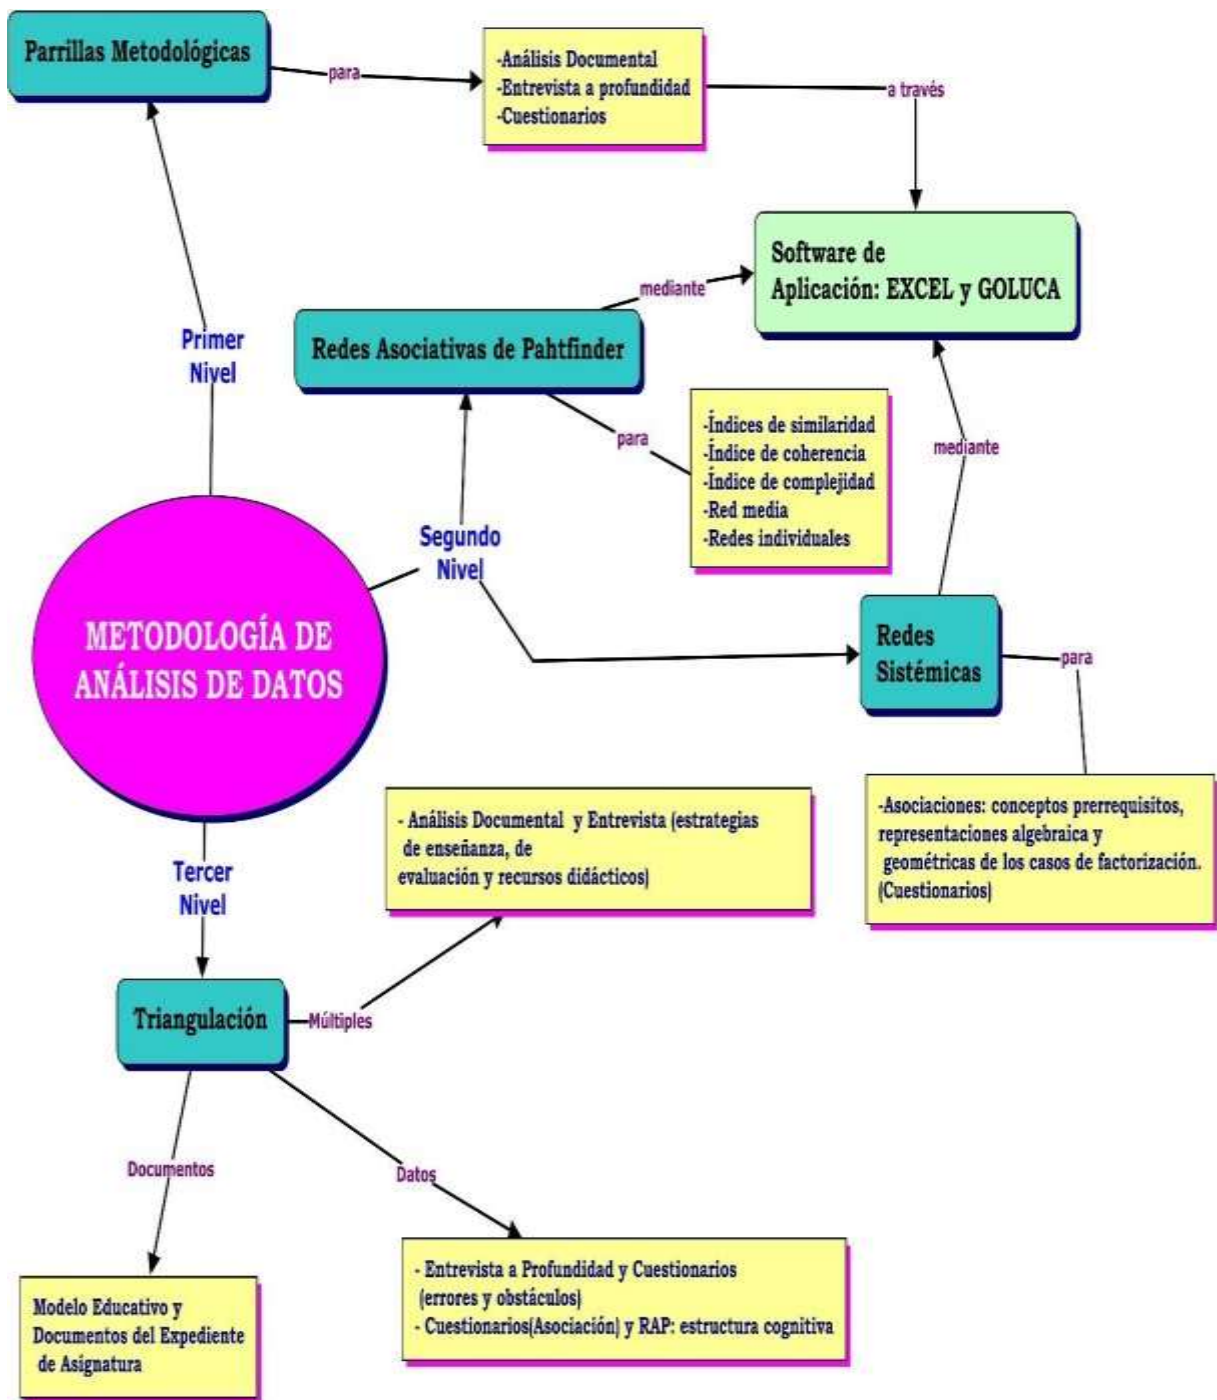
Parrillas Metodológicas

para

-Análisis Documental
-Entrevista a profundidad
-Cuestionarios

a través

Software de Aplicación: EXCEL y GOLUCA

mediante

Primer Nivel

Redes Asociativas de Pahtfinder

para

-Índices de similaridad
-Índice de coherencia
-Índice de complejidad
-Red media
-Redes individuales

mediante

Segundo Nivel

METODOLOGÍA DE ANÁLISIS DE DATOS

Redes Sistémicas

para

-Asociaciones: conceptos prerrequisitos, representaciones algebraica y geométricas de los casos de factorización. (Cuestionarios)

- Análisis Documental y Entrevista (estrategias de enseñanza, de evaluación y recursos didácticos)

Tercer Nivel

Triangulación

Múltiples

Documentos

Datos

- Entrevista a Profundidad y Cuestionarios (errores y obstáculos)
- Cuestionarios(Asociación) y RAP: estructura cognitiva

Modelo Educativo y Documentos del Expediente de Asignatura